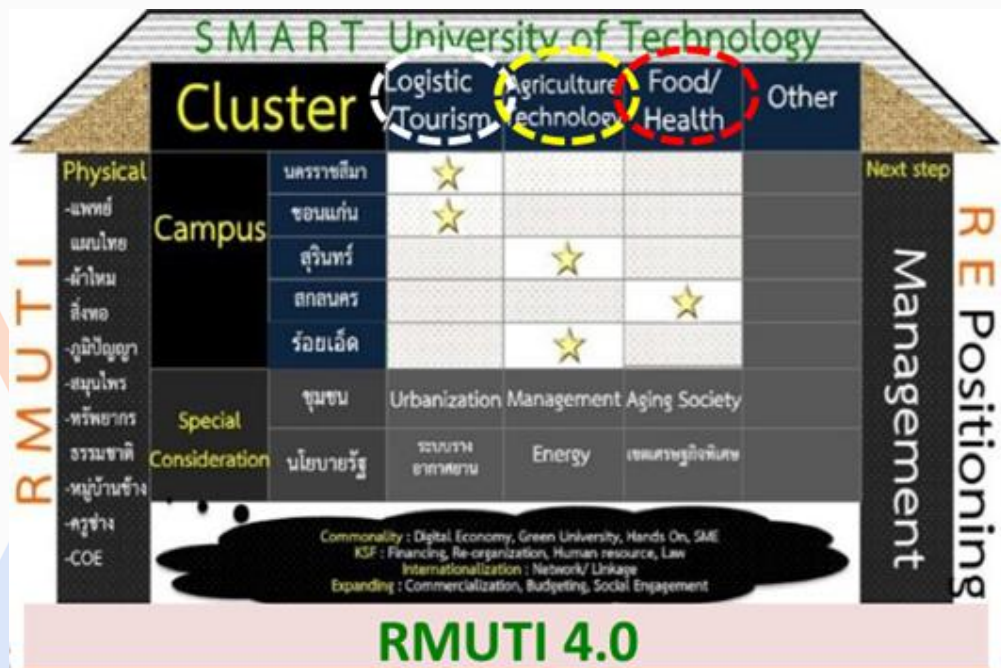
S M A R T University of Technology

| Cluster | | Logistic /Tourism | Agriculture Technology | Food/ Health | Other |
|---|---|---|---|---|---|
| Campus | นครราชสีมา | ★ | | | |
| | ขอนแก่น | ★ | | | |
| | สุรินทร์ | | ★ | | |
| | สกลนคร | | | ★ | |
| | ร้อยเอ็ด | | ★ | | |
| Special Consideration | ชุมชน | Urbanization | Management | Aging Society | |
| | นโยบายรัฐ | ระบบราง อากาศยาน | Energy | เขตเศรษฐกิจพิเศษ | |

Physical
-แพทย์แผนไทย
-ผ้าไหม สิ่งทอ
-ภูมิปัญญา
-สมุนไพร
-ทรัพยากรธรรมชาติ
-หมู่บ้านช้าง
-ครูช่าง
-COE

RMUTI

Next step
Management

RE Positioning

Commonality : Digital Economy, Green University, Hands On, SME
KSF : Financing, Re-organization, Human resource, Law
Internationalization : Network/ Linkage
Expanding : Commercialization, Budgeting, Social Engagement

RMUTI 4.0